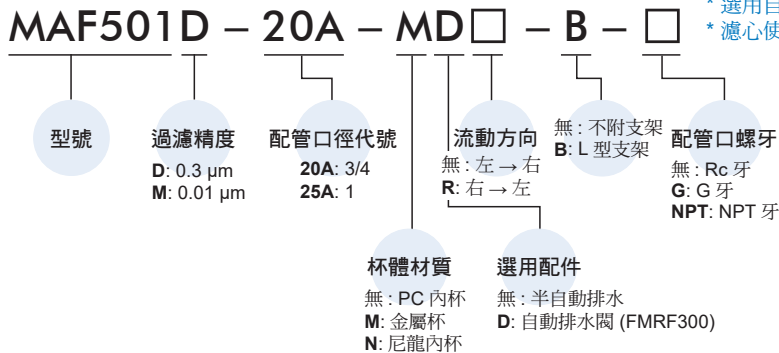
MAF501D – 20A – MD□ – B – □

* 選用自
* 濾心使

型號

過濾精度
D: 0.3 µm
M: 0.01 µm

配管口徑代號
20A: 3/4
25A: 1

流動方向
無: 左 → 右
R: 右 → 左

無: 不附支架
B: L 型支架

配管口螺牙
無: Rc 牙
G: G 牙
NPT: NPT 牙

杯體材質
無: PC 內杯
M: 金屬杯
N: 尼龍內杯

選用配件
無: 半自動排水
D: 自動排水閥 (FMRF300)